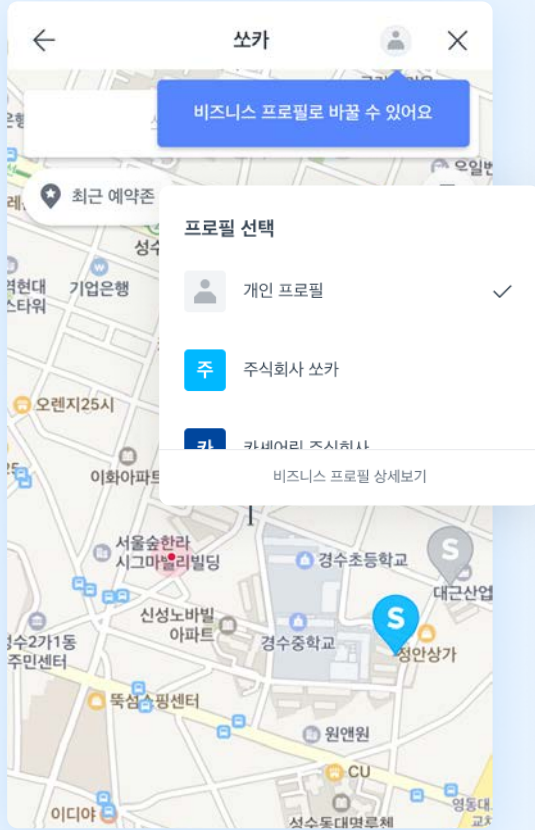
쏘카

비즈니스 프로필로 바꿀 수 있어요

최근 예약존

프로필 선택

개인 프로필

주
주식회사 쏘카

카
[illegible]

비즈니스 프로필 상세보기

기업은행
오렌지25시
이화아파트
서울숲한라 시그마밸리빌딩
경수초등학교
신성노바빌 아파트
경수중학교
성수2가1동 주민센터
뚝섬쇼핑센터
원앤원
CU
이디야
정안상가
대근산업
S
S